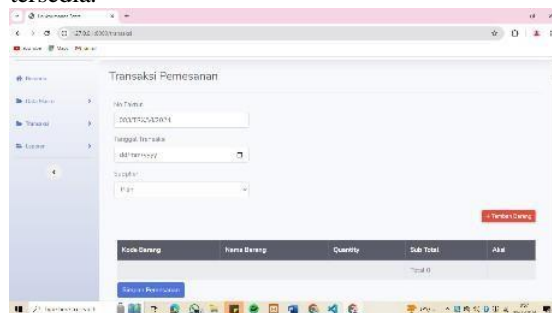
tersedia.

Transaksi Pemesanan

No Faktur

Tanggal Transaksi

dd/mm/yyyy

Supplier

+ Tambah Barang

| Kode Barang | Nama Barang | Quantity | Sub Total | Aksi |
|---|---|---|---|---|
| | | | Total | |

Simpan Pemesanan